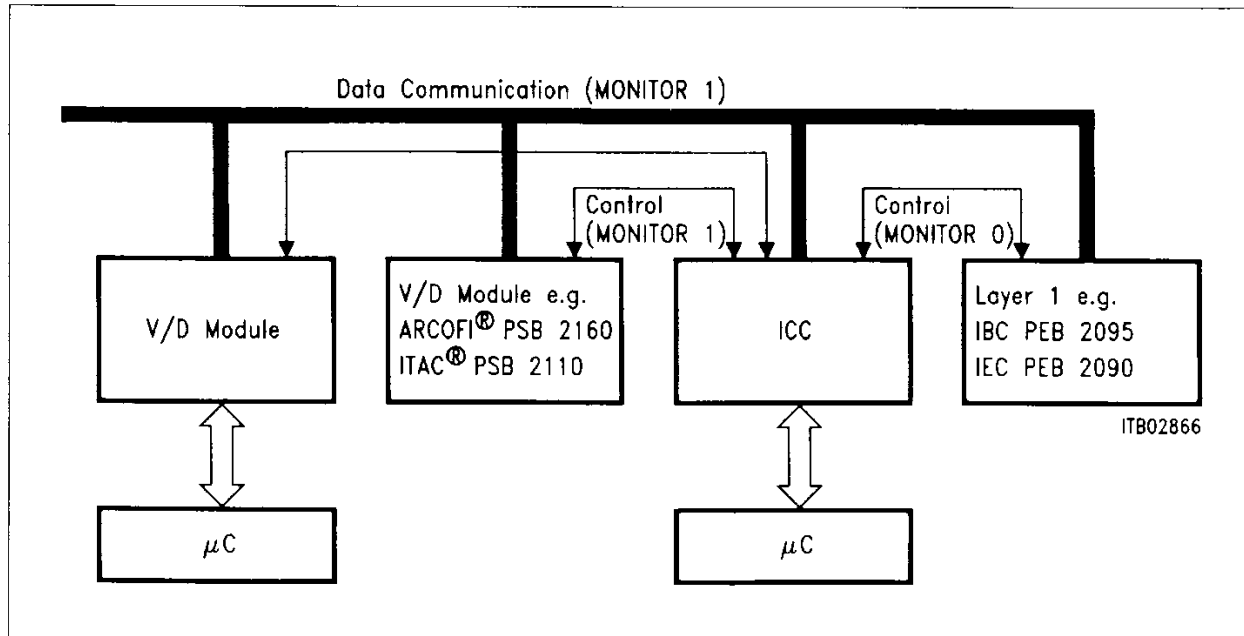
Data Communication (MONITOR 1)

Control (MONITOR 1)

Control (MONITOR 0)

V/D Module

V/D Module e.g. ARCOFI® PSB 2160 ITAC® PSB 2110

ICC

Layer 1 e.g. IBC PEB 2095 IEC PEB 2090

ITB02866

$\mu$C

$\mu$C